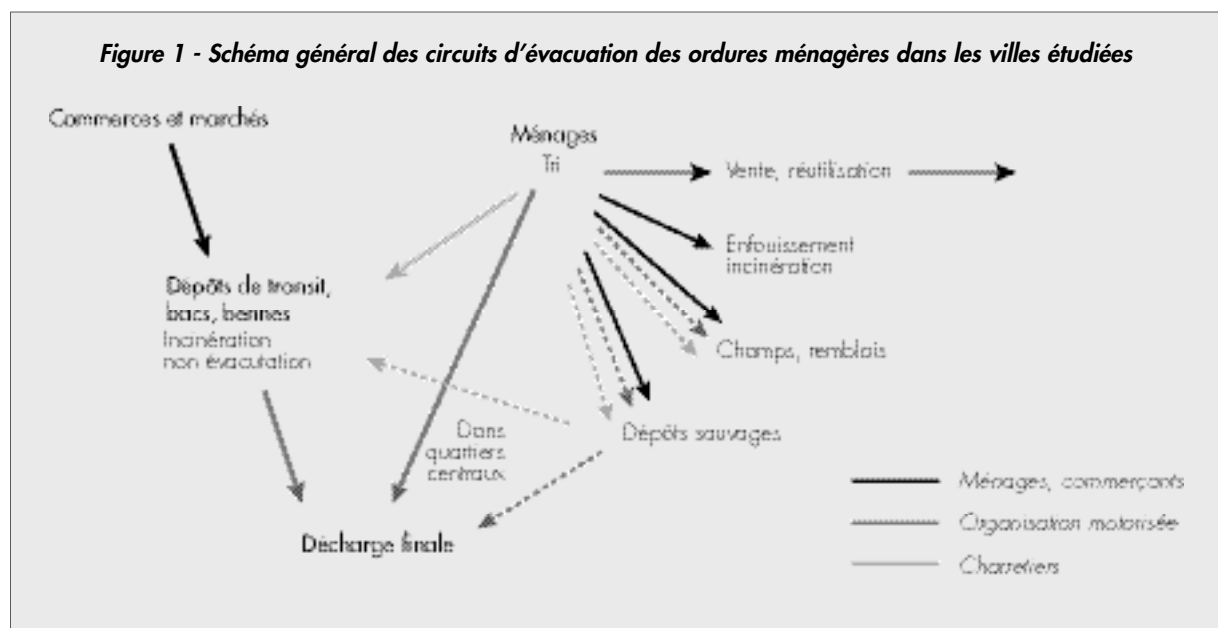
Figure 1 - Schéma général des circuits d'évacuation des ordures ménagères dans les villes étudiées

Commerces et marchés

Ménages
Tri

Vente, réutilisation

Enfouissement incinération

Dépôts de transit, bacs, bennes
Incinération non évacuation

Champs, remblais

Dans quartiers centraux

Dépôts sauvages

Décharge finale

Ménages, commerçants

Organisation motorisée

Charretiers